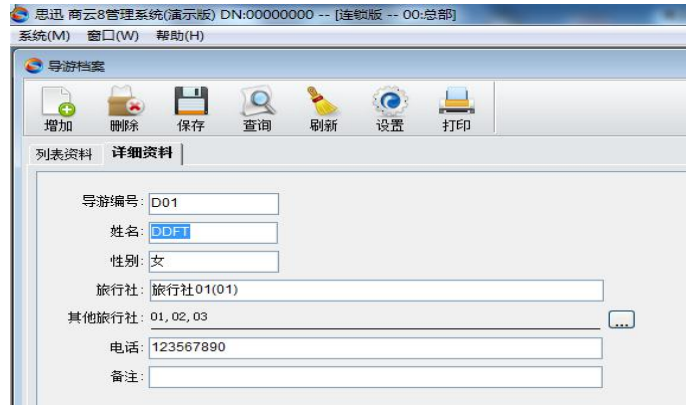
思迅 商云8管理系统(演示版) DN:00000000 -- [连锁版 -- 00:总部]
系统(M) 窗口(W) 帮助(H)
导游档案
增加 删除 保存 查询 刷新 设置 打印
列表资料 详细资料
导游编号: D01
姓名: DDFT
性别: 女
旅行社: 旅行社01(01)
其他旅行社: 01,02,03 ...
电话: 123567890
备注: